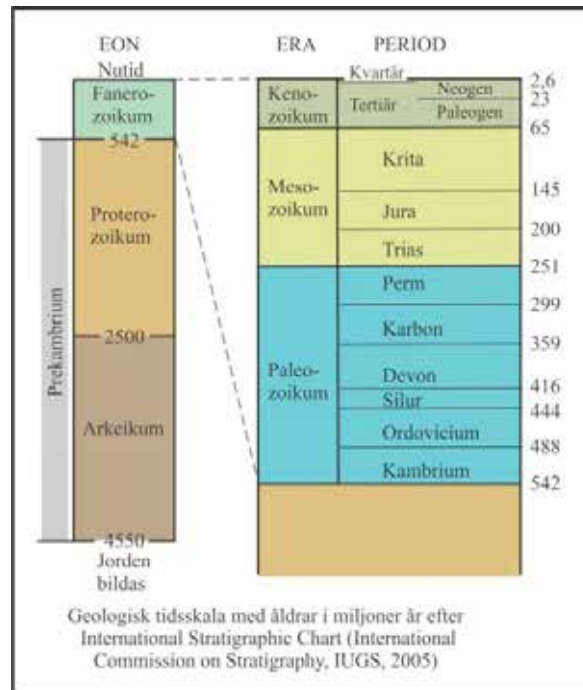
EON

Nutid

Fanerozoikum

542

Proterozoikum

Prekambrium

2500

Arkeikum

4550

Jorden bildas

ERA

PERIOD

Kvartär

Kenozoikum

Tertiär

Neogen

Paleogen

2,6

23

65

Mesozoikum

Krita

145

Jura

200

Trias

251

Paleozoikum

Perm

299

Karbon

359

Devon

416

Silur

444

Ordovicium

488

Kambrium

542

Geologisk tidsskala med åldrar i miljoner år efter International Stratigraphic Chart (International Commission on Stratigraphy, IUGS, 2005)